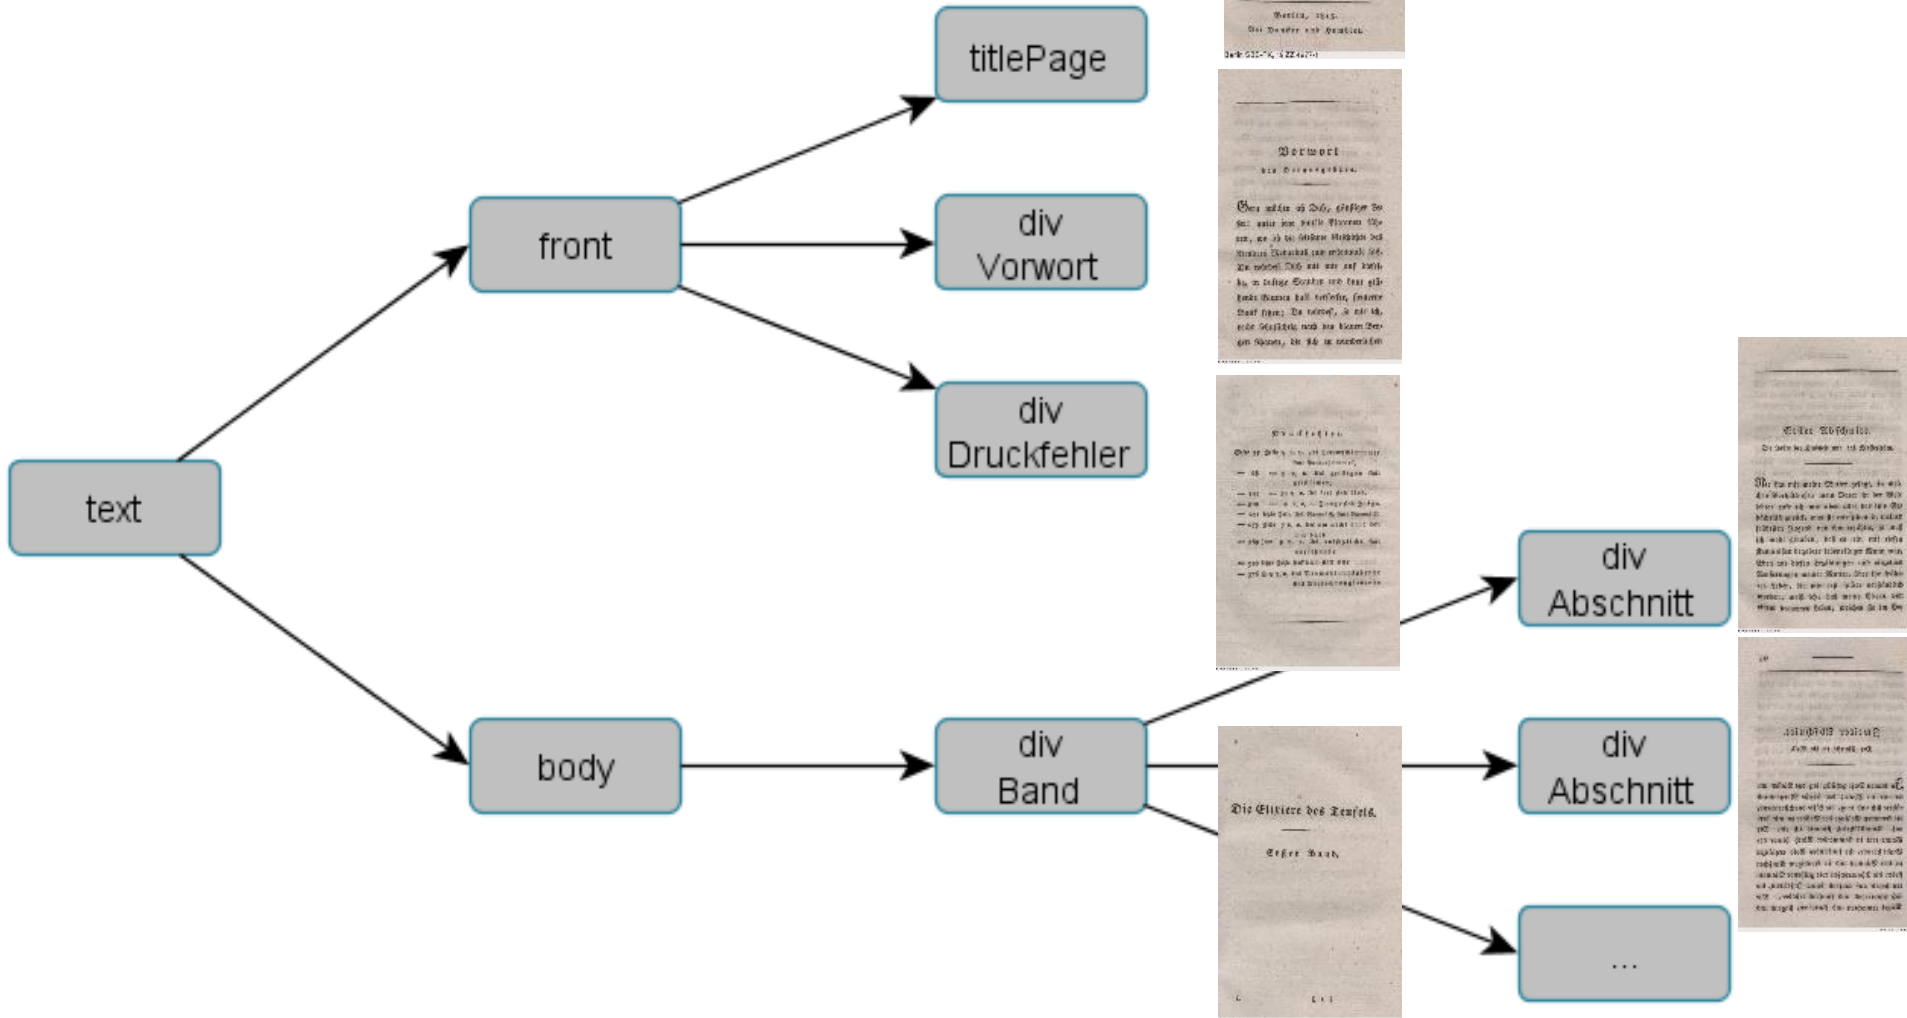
titlePage

front

div
Vorwort

div
Druckfehler

text

body

div
Band

div
Abschnitt

div
Abschnitt

...

Berlin, 1815.
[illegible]

Vorwort
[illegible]

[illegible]

Druckfehler.

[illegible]

Erster Abschnitt.

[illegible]

Die Elixiere des Teufels.

Erster Band.

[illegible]